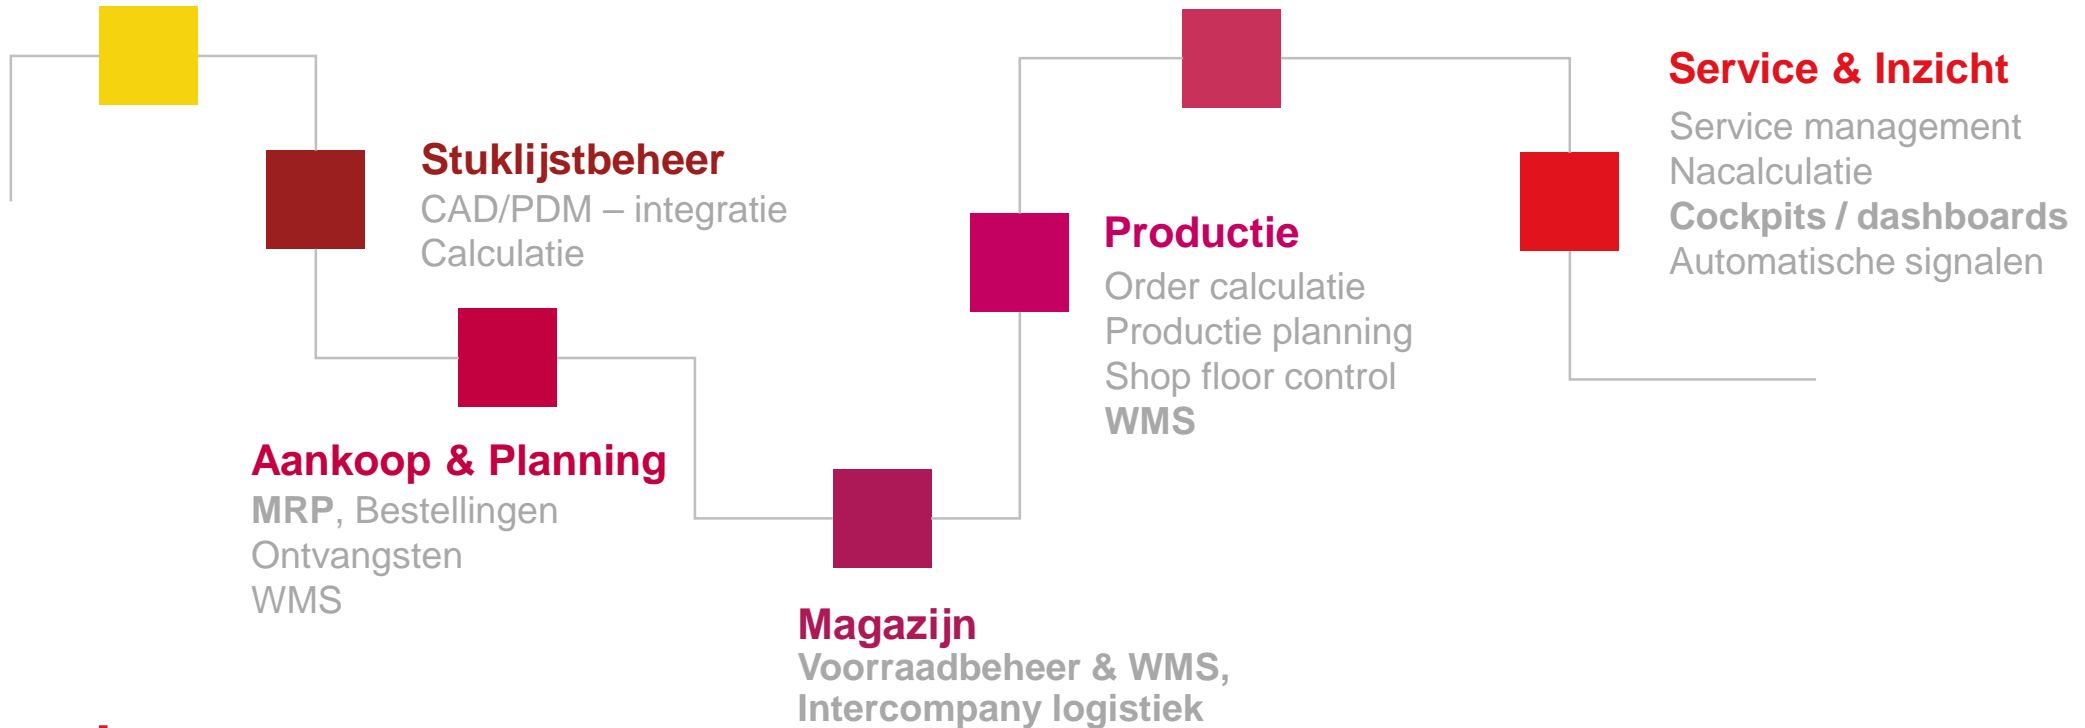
Stuklijstbeheer
CAD/PDM – integratie
Calculatie

Aankoop & Planning
MRP, Bestellingen
Ontvangsten
WMS

Magazijn
Voorraadbeheer & WMS,
Intercompany logistiek

Productie
Order calculatie
Productie planning
Shop floor control
WMS

Service & Inzicht
Service management
Nacalculatie
Cockpits / dashboards
Automatische signalen